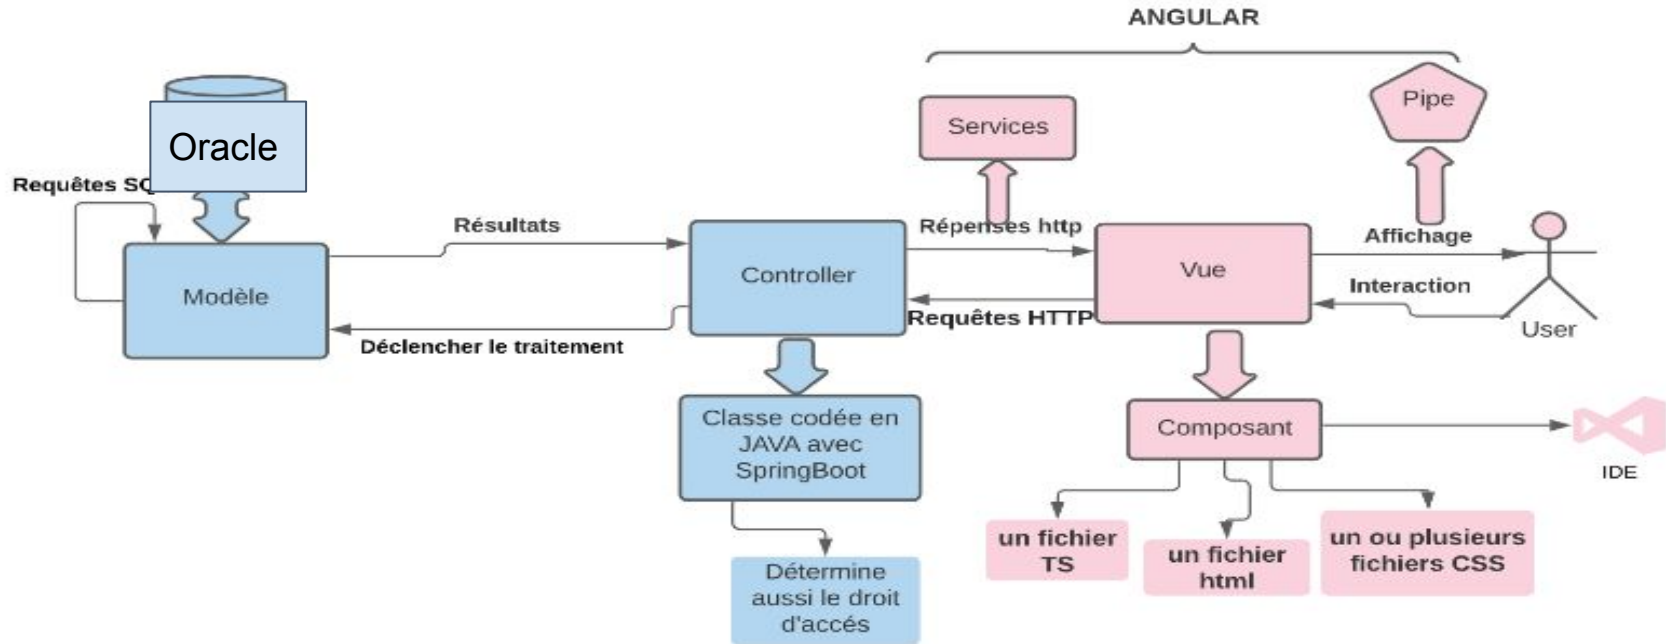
ANGULAR

Oracle

Requêtes SQ

Modèle

Résultats

Déclencher le traitement

Controller

Répenses http

Requêtes HTTP

Classe codée en JAVA avec SpringBoot

Détermine aussi le droit d'accés

Services

Pipe

Vue

Affichage

Interaction

User

Composant

IDE

un fichier TS

un fichier html

un ou plusieurs fichiers CSS